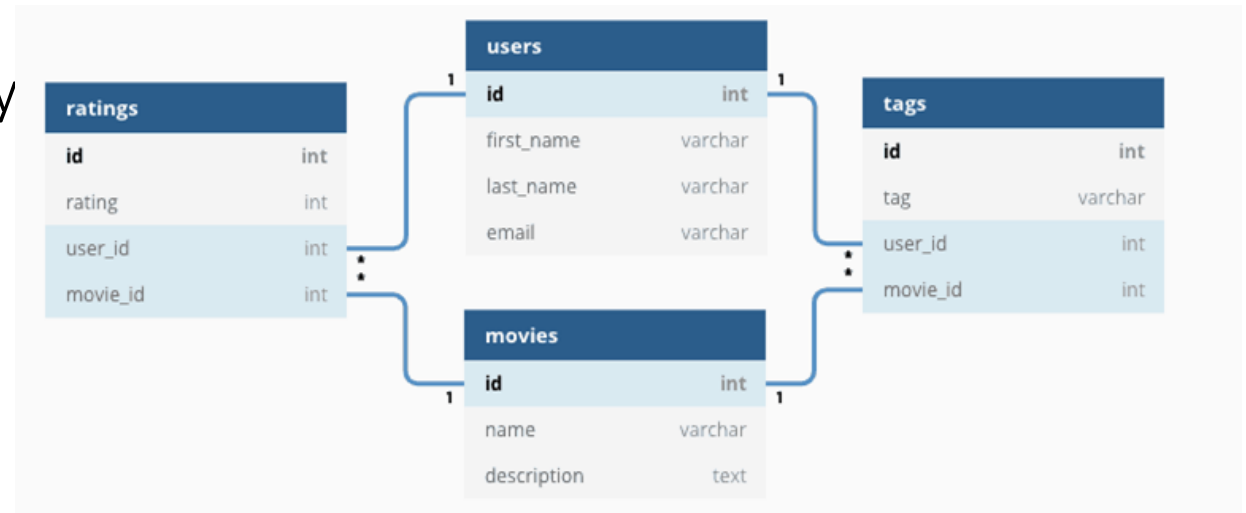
y

users

| id | int |
|---|---|
| first_name | varchar |
| last_name | varchar |
| email | varchar |

ratings

| id | int |
|---|---|
| rating | int |
| user_id | int |
| movie_id | int |

tags

| id | int |
|---|---|
| tag | varchar |
| user_id | int |
| movie_id | int |

movies

| id | int |
|---|---|
| name | varchar |
| description | text |

1 1 * * * * 1 1